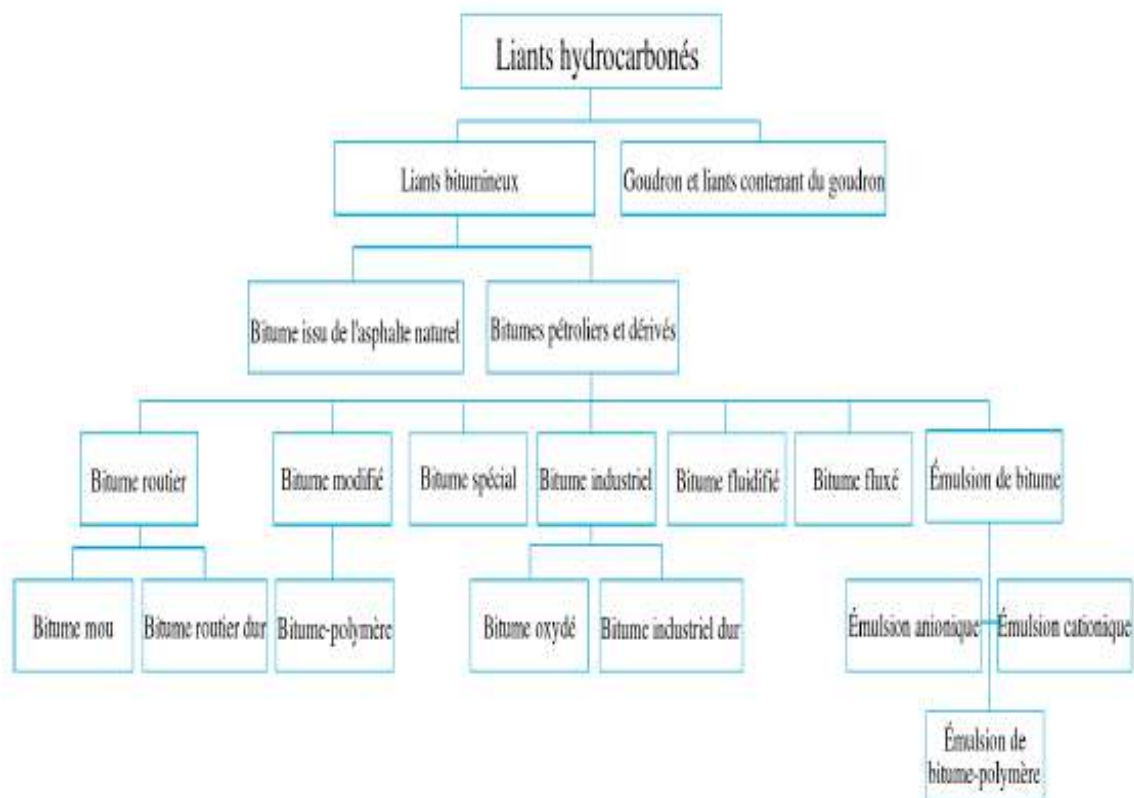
Liants hydrocarbonés

Liants bitumineux

Goudron et liants contenant du goudron

Bitume issu de l'asphalte naturel

Bitumes pétroliers et dérivés

Bitume routier

Bitume modifié

Bitume spécial

Bitume industriel

Bitume fluidifié

Bitume fluxé

Émulsion de bitume

Bitume mou

Bitume routier dur

Bitume-polymère

Bitume oxydé

Bitume industriel dur

Émulsion anionique

Émulsion cationique

Émulsion de bitume-polymère